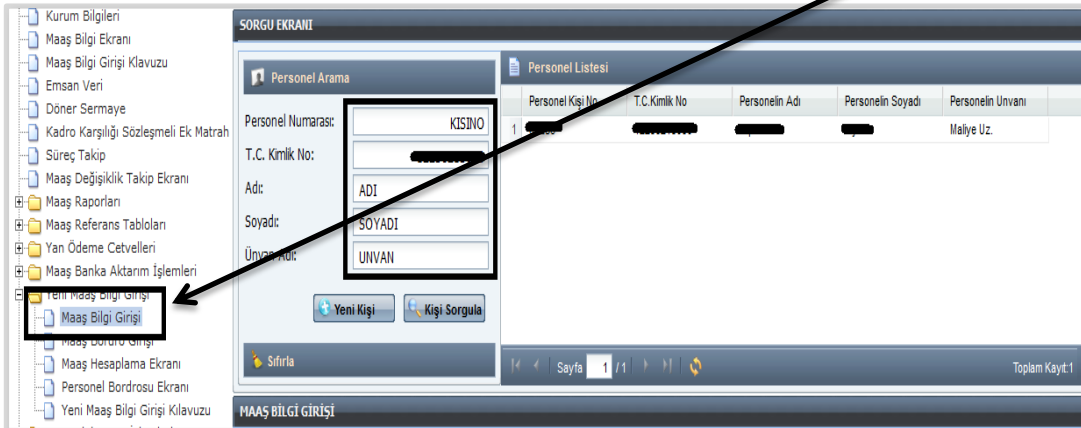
Kurum Bilgileri
Maaş Bilgi Ekranı
Maaş Bilgi Girişi Klavuzu
Emsan Veri
Döner Sermaye
Kadro Karşılığı Sözleşmeli Ek Matrah
Süreç Takip
Maaş Değişiklik Takip Ekranı
Maaş Raporları
Maaş Referans Tabloları
Yan Ödeme Cetvelleri
Maaş Banka Aktarım İşlemleri
Yeni Maaş Bilgi Girişi
Maaş Bilgi Girişi
Maaş Bordro Girişi
Maaş Hesaplama Ekranı
Personel Bordrosu Ekranı
Yeni Maaş Bilgi Girişi Kılavuzu

SORGU EKRANI

Personel Arama

Personel Numarası: KISINO
T.C. Kimlik No: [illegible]
Adı: ADI
Soyadı: SOYADI
Ünvan Adı: UNVAN

Yeni Kişi
Kişi Sorgula

Sıfırla

Personel Listesi

| | Personel Kişi No | T.C.Kimlik No | Personelin Adı | Personelin Soyadı | Personelin Unvanı |
|---|---|---|---|---|---|
| 1 | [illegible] | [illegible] | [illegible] | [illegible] | Maliye Uz. |

Sayfa 1 /1

Toplam Kayıt:1

MAAŞ BİLGİ GİRİŞİ